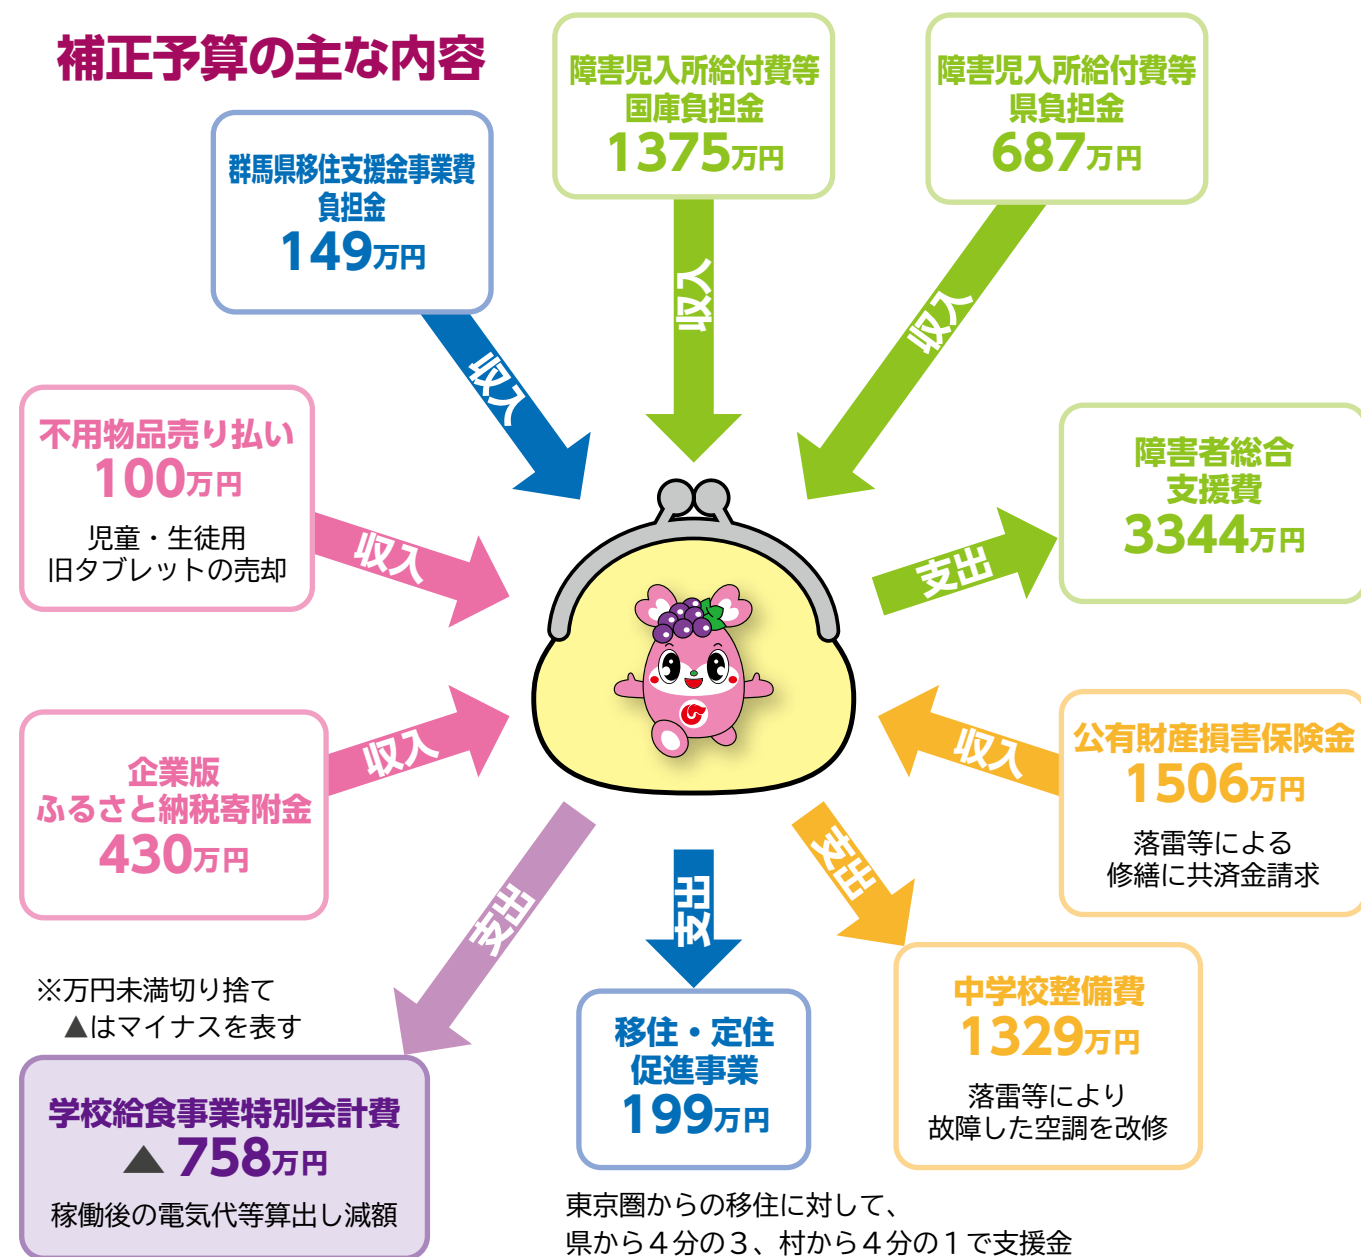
補正予算の主な内容

群馬県移住支援金事業費
負担金
149万円

収入

障害児入所給付費等
国庫負担金
1375万円

収入

障害児入所給付費等
県負担金
687万円

収入

不用物品売り払い
100万円
児童・生徒用
旧タブレットの売却

収入

障害者総合
支援費
3344万円

支出

企業版
ふるさと納税寄附金
430万円

収入

公有財産損害保険金
1506万円
落雷等による
修繕に共済金請求

収入

支出

支出

支出

※万円未満切り捨て
▲はマイナスを表す

学校給食事業特別会計費
▲758万円
稼働後の電気代等算出し減額

移住・定住
促進事業
199万円

東京圏からの移住に対して、
県から４分の３、村から４分の１で支援金

中学校整備費
1329万円
落雷等により
故障した空調を改修